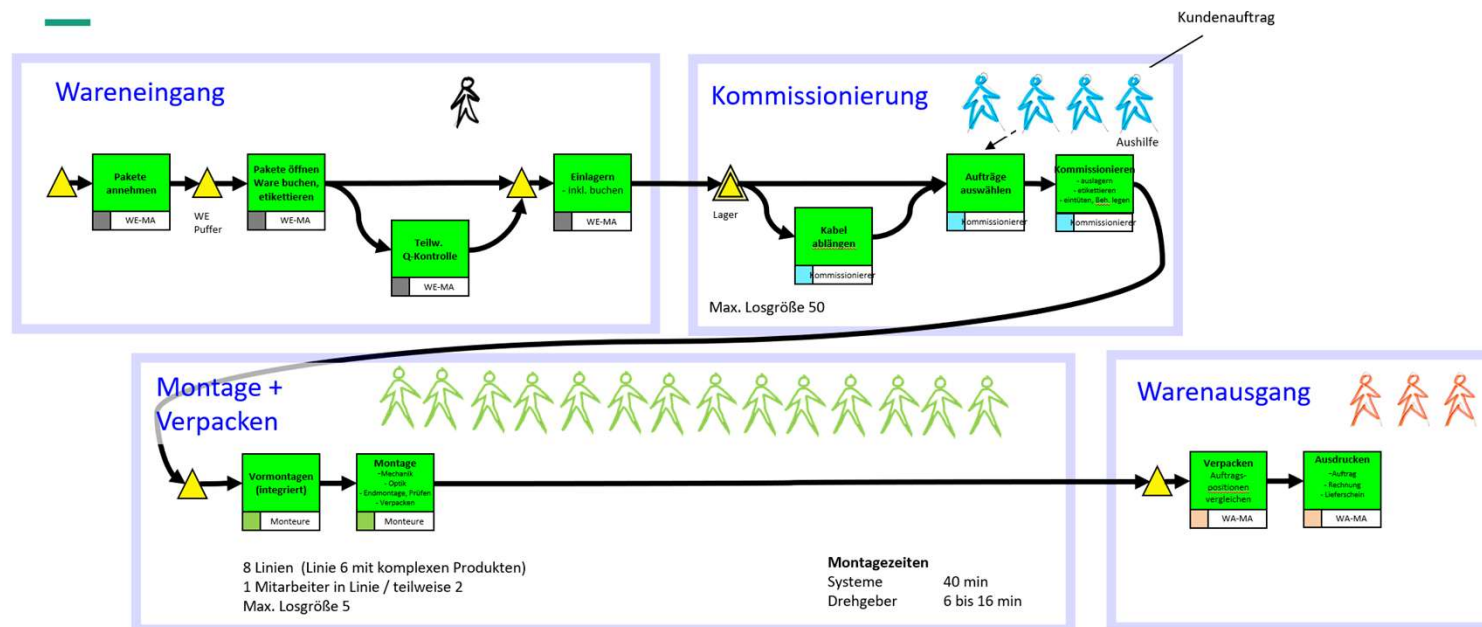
Kundenauftrag

Wareneingang

Pakete annehmen

WE-MA

WE Puffer

Pakete öffnen Ware buchen, etikettieren

WE-MA

Teilw. Q-Kontrolle

WE-MA

Einlagern - inkl. buchen

WE-MA

Kommissionierung

Aushilfe

Lager

Kabel ablängen

Kommissionierer

Aufträge auswählen

Kommissionierer

Kommissionieren - auslagern - etikettieren - eintüten, Beh. legen

Kommissionierer

Max. Losgröße 50

Montage + Verpacken

Vormontagen (integriert)

Monteure

Montage -Mechanik - Optik - Endmontage, Prüfen - Verpacken

Monteure

8 Linien (Linie 6 mit komplexen Produkten)
1 Mitarbeiter in Linie / teilweise 2
Max. Losgröße 5

| Montagezeiten | |
|---|---|
| Systeme | 40 min |
| Drehgeber | 6 bis 16 min |

Warenausgang

Verpacken Auftrags-positionen vergleichen

WA-MA

Ausdrucken -Auftrag - Rechnung - Lieferschein

WA-MA